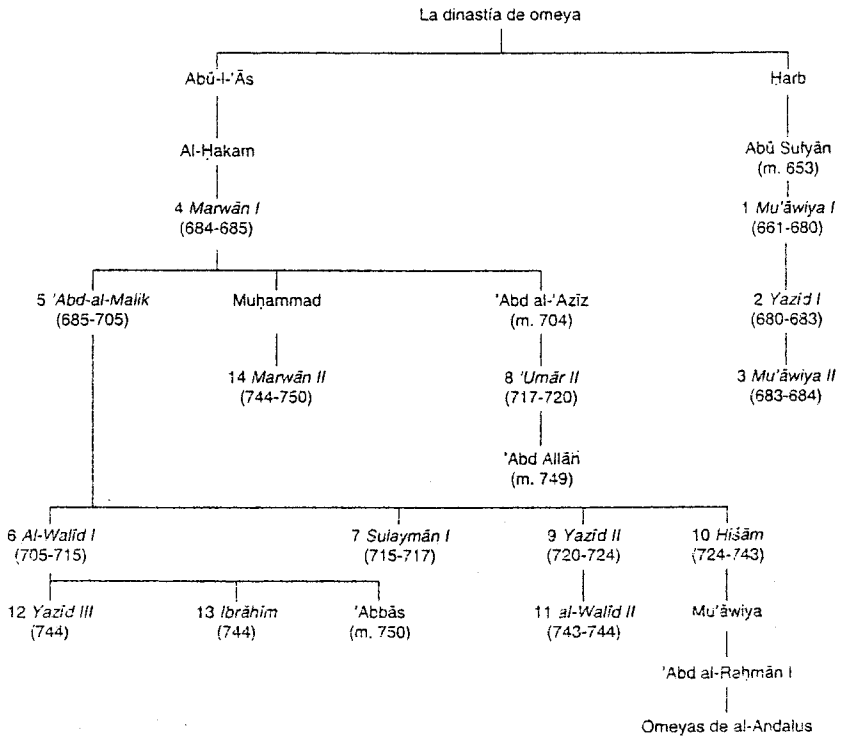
La dinastía de omeya

Abū-l-'Ās

Al-Hakam

4 *Marwān I*
(684-685)

5 *'Abd-al-Malik*
(685-705)

Muhammad

14 *Marwān II*
(744-750)

'Abd al-'Azīz
(m. 704)

8 *'Umār II*
(717-720)

'Abd Allāh
(m. 749)

Harb

Abū Sufyān
(m. 653)

1 *Mu'āwiya I*
(661-680)

2 *Yazīd I*
(680-683)

3 *Mu'āwiya II*
(683-684)

6 *Al-Walīd I*
(705-715)

7 *Sulaymān I*
(715-717)

9 *Yazīd II*
(720-724)

10 *Hišām*
(724-743)

12 *Yazīd III*
(744)

13 *Ibrāhīm*
(744)

'Abbās
(m. 750)

11 *al-Walīd II*
(743-744)

Mu'āwiya

'Abd al-Rahmān I

Omeyas de al-Andalus